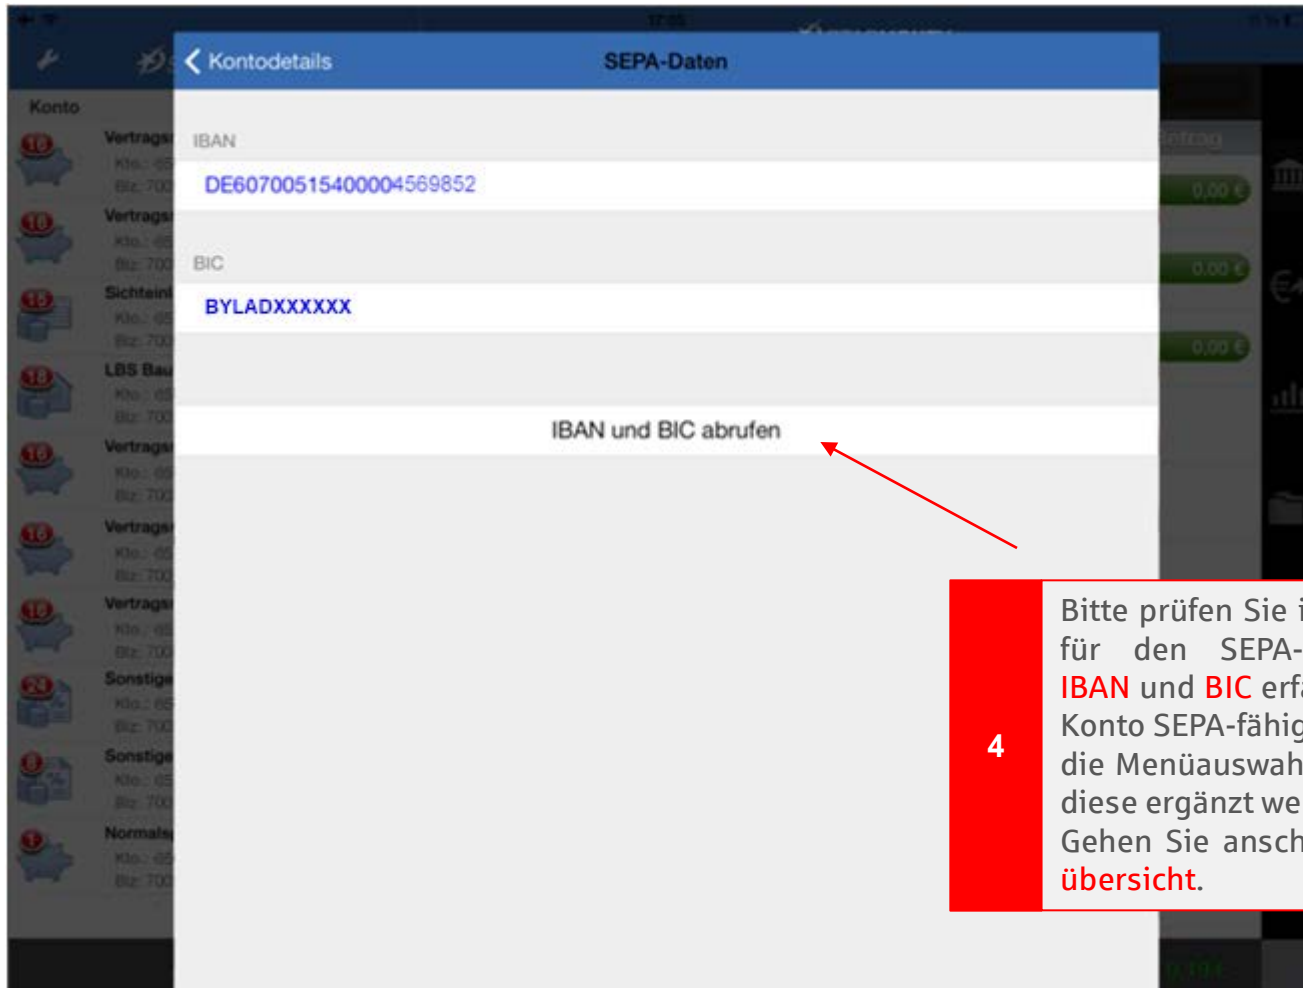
Konto

Vertrags

Vertrags

Sichtein

LBS Bau

Vertrags

Vertrags

Vertrags

Sonstige

Sonstige

Normals

Kontodetails

SEPA-Daten

IBAN

DE60700515400004569852

BIC

BYLADXXXXXX

IBAN und BIC abrufen

0,00 €

0,00 €

0,00 €

4

Bitte prüfen Sie i für den SEPA- IBAN und BIC erf Konto SEPA-fähig die Menüauswah diese ergänzt we Gehen Sie ansch übersicht.